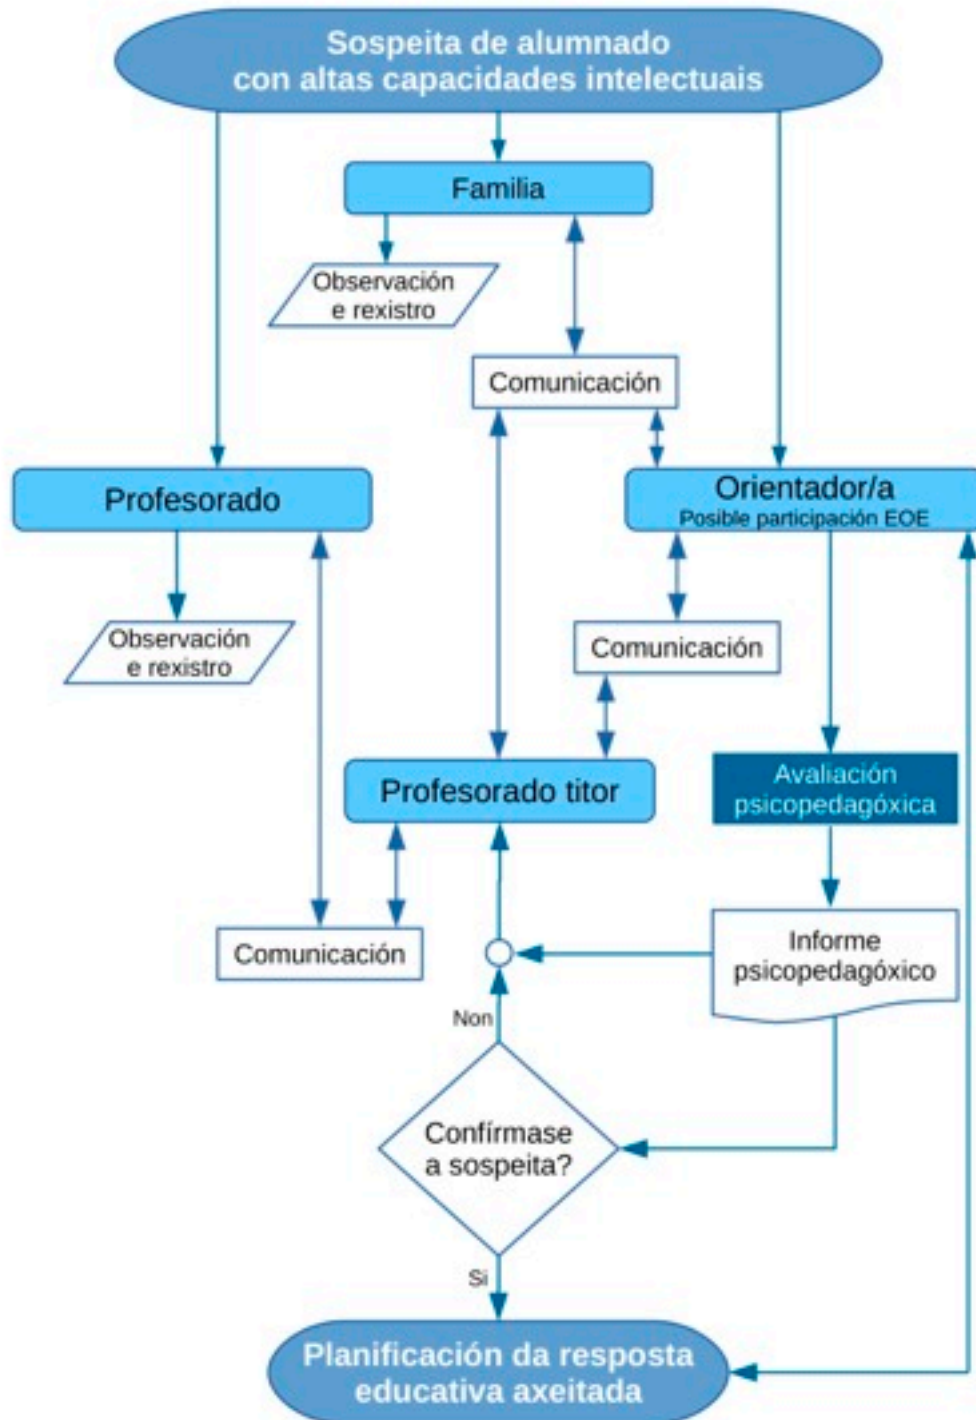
Sospeita de alumnado con altas capacidades intelectuais

Familia

Observación e rexistro

Comunicación

Profesorado

Orientador/a
Posible participación EOE

Observación e rexistro

Comunicación

Profesorado titor

Avaliación psicopedagóxica

Comunicación

Informe psicopedagóxico

Non

Confírmase a sospeita?

Si

Planificación da resposta educativa axeitada